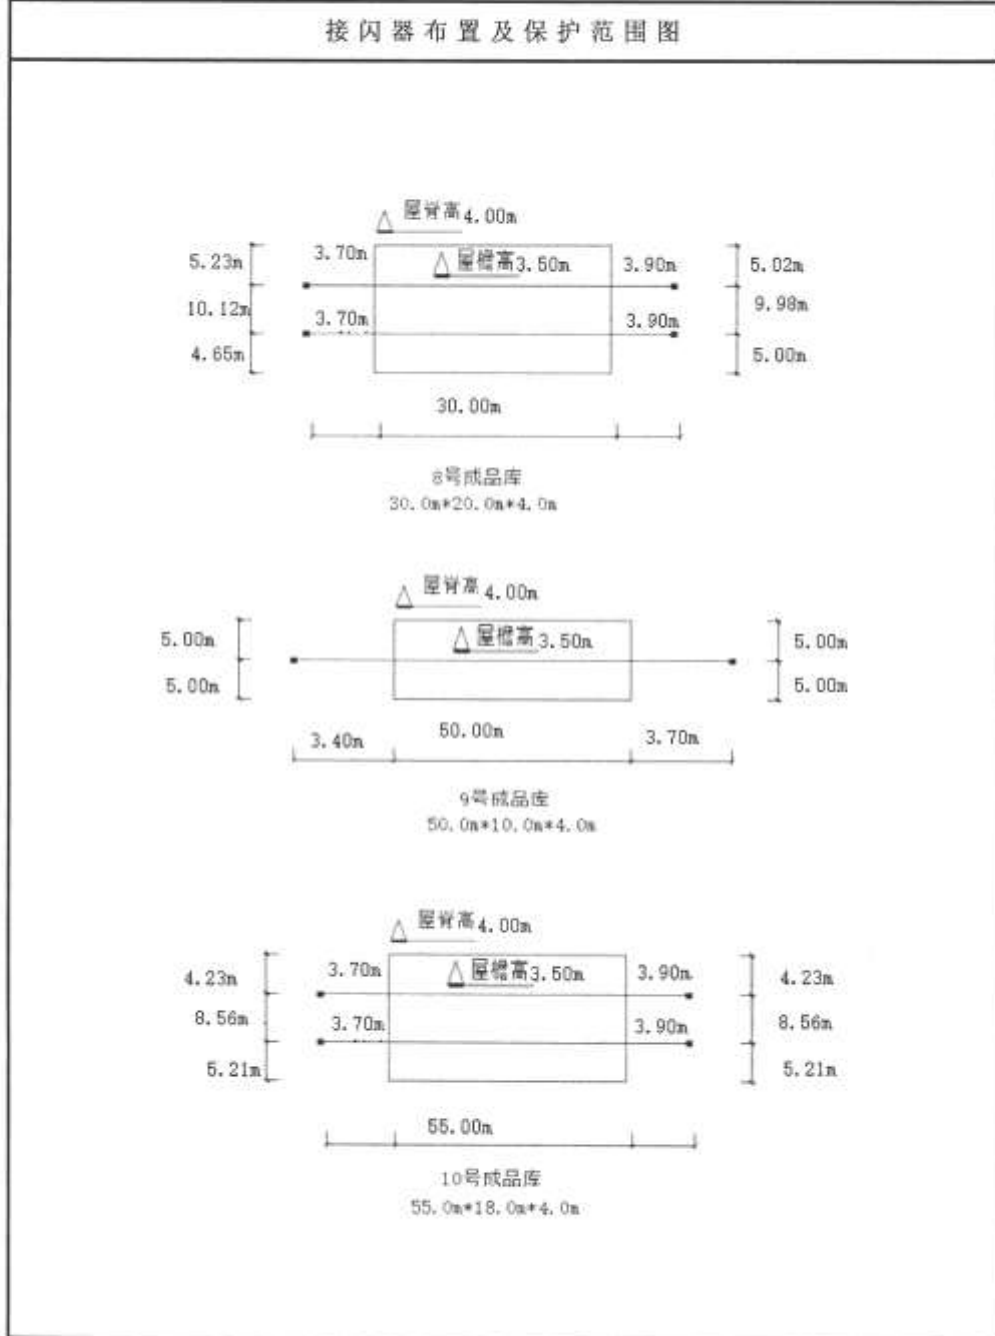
接闪器布置及保护范围图

屋脊高4.00m
5.23m
3.70m
屋檐高3.50m
3.90m
5.02m
10.12m
9.98m
3.70m
3.90m
4.65m
5.00m
30.00m
8号成品库
30.0m*20.0m*4.0m

屋脊高4.00m
5.00m
屋檐高3.50m
5.00m
5.00m
5.00m
3.40m
50.00m
3.70m
9号成品库
50.0m*10.0m*4.0m

屋脊高4.00m
4.23m
3.70m
屋檐高3.50m
3.90m
4.23m
8.56m
3.70m
3.90m
8.56m
5.21m
5.21m
55.00m
10号成品库
55.0m*18.0m*4.0m